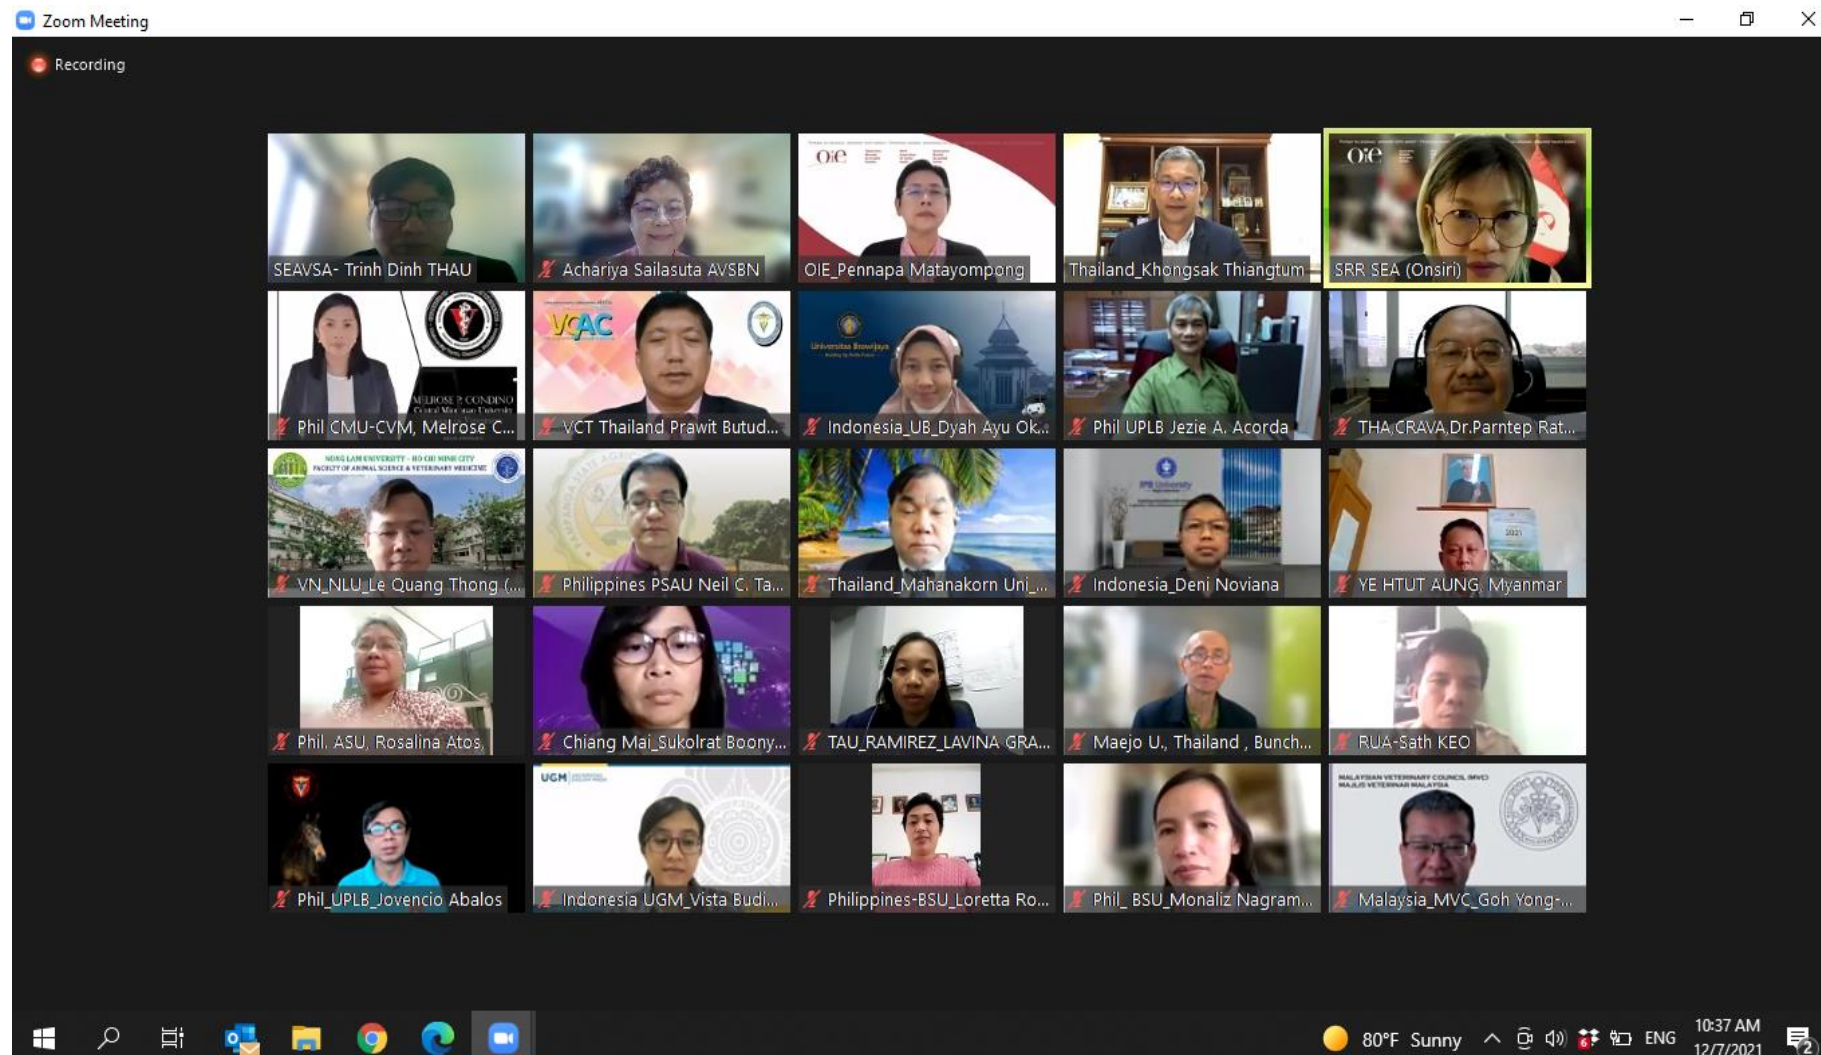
Zoom Meeting

Recording

SEAVSA- Trinh Dinh THAU
Achariya Sailasuta AVSBN
OIE_Pennapa Matayompong
Thailand_Khongsak Thiangtum
SRR SEA (Onsiri)
Phil CMU-CVM, Melrose C...
VCT Thailand Prawit Butud...
Indonesia_UB_Dyah Ayu Ok...
Phil UPLB Jezie A. Acorda
THA CRAVA Dr.Parntep Rat...
VN_NLU_Le Quang Thong (...
Philippines PSAU Neil C. Ta...
Thailand_Mahanakorn Uni_...
Indonesia_Deni Noviana
YE HTUT AUNG, Myanmar
Phil. ASU, Rosalina Atos
Chiang Mai_Sukolrat Boony...
TAU_RAMIREZ_LAVINA GRA...
Maejo U., Thailand , Bunch...
RUA-Sath KEO
Phil_UPLB_Jovencio Abalos
Indonesia UGM_Vista Budi...
Philippines-BSU_Loretta Ro...
Phil_ BSU_Monaliz Nagram...
Malaysia_MVC_Goh Yong-...

80°F Sunny ENG 10:37 AM 12/7/2021